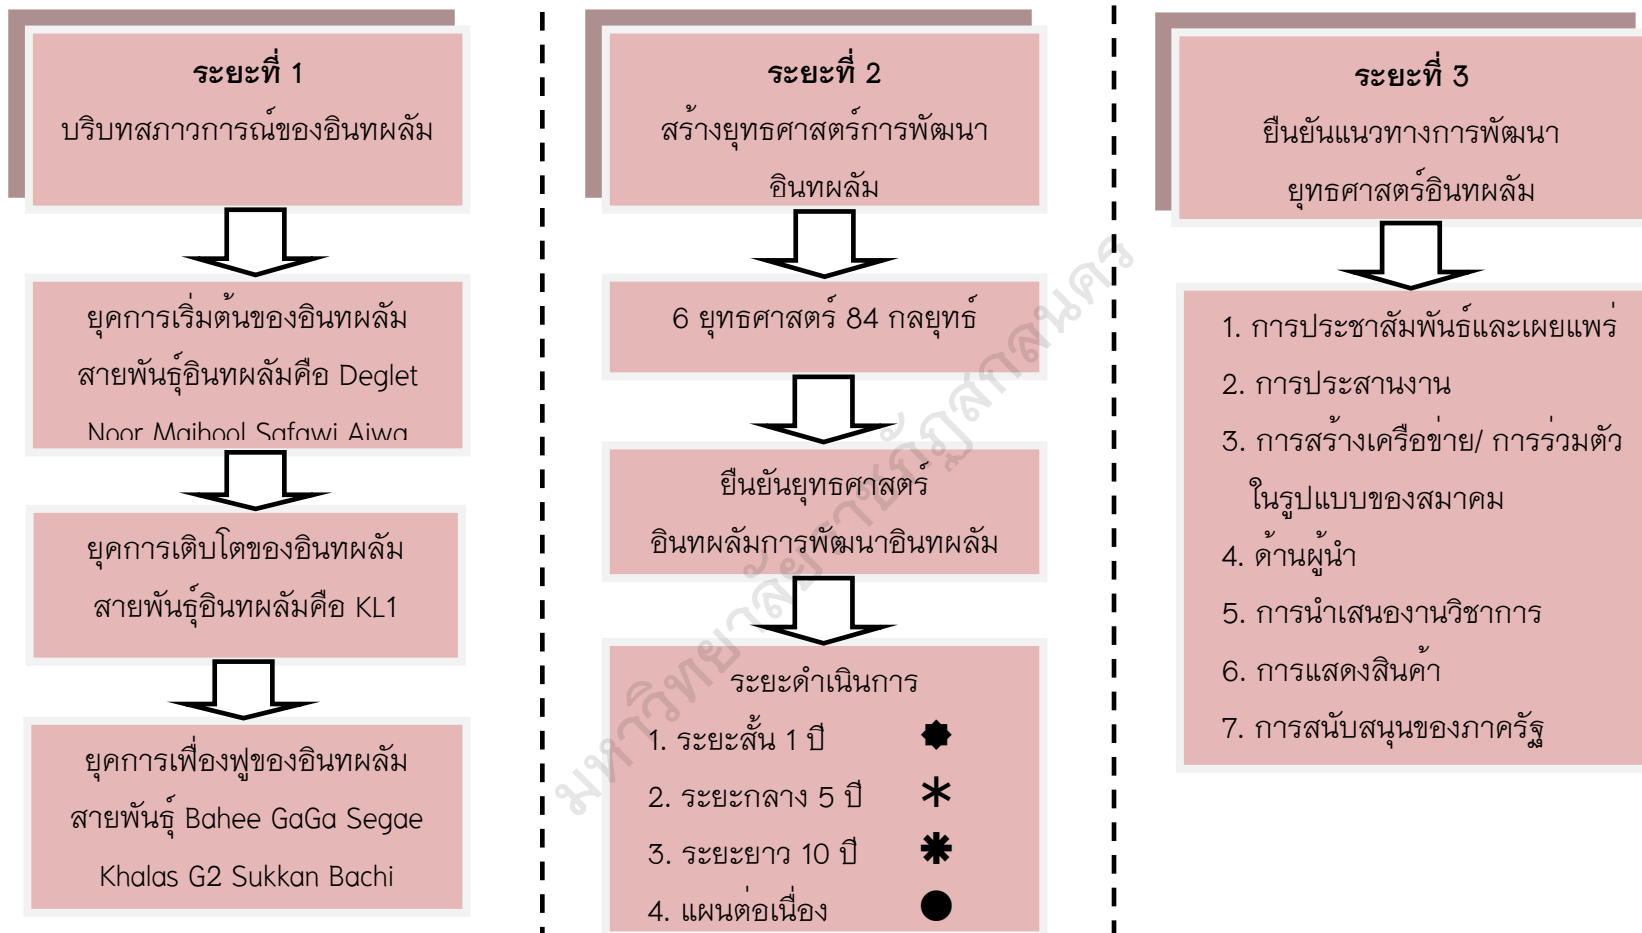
**ระยะที่ 1**
บริบทสภาวการณ์ของอินทผลัม

ยุคการเริ่มต้นของอินทผลัม
สายพันธุ์อินทผลัมคือ Deglet
Noor Majhool Safawi Ajwa

ยุคการเติบโตของอินทผลัม
สายพันธุ์อินทผลัมคือ KL1

ยุคการเฟื่องฟูของอินทผลัม
สายพันธุ์ Bahee GaGa Segae
Khalas G2 Sukkan Bachi

**ระยะที่ 2**
สร้างยุทธศาสตร์การพัฒนา
อินทผลัม

6 ยุทธศาสตร์ 84 กลยุทธ์

ยืนยันยุทธศาสตร์
อินทผลัมการพัฒนาอินทผลัม

ระยะดำเนินการ
1. ระยะสั้น 1 ปี
2. ระยะกลาง 5 ปี
3. ระยะยาว 10 ปี
4. แผนต่อเนื่อง

**ระยะที่ 3**
ยืนยันแนวทางการพัฒนา
ยุทธศาสตร์อินทผลัม

1. การประชาสัมพันธ์และเผยแพร่
2. การประสานงาน
3. การสร้างเครือข่าย/ การร่วมตัว
ในรูปแบบของสมาคม
4. ด้านผู้นำ
5. การนำเสนองานวิชาการ
6. การแสดงสินค้า
7. การสนับสนุนของภาครัฐ

มหาวิทยาลัยราชภัฏสกลนคร